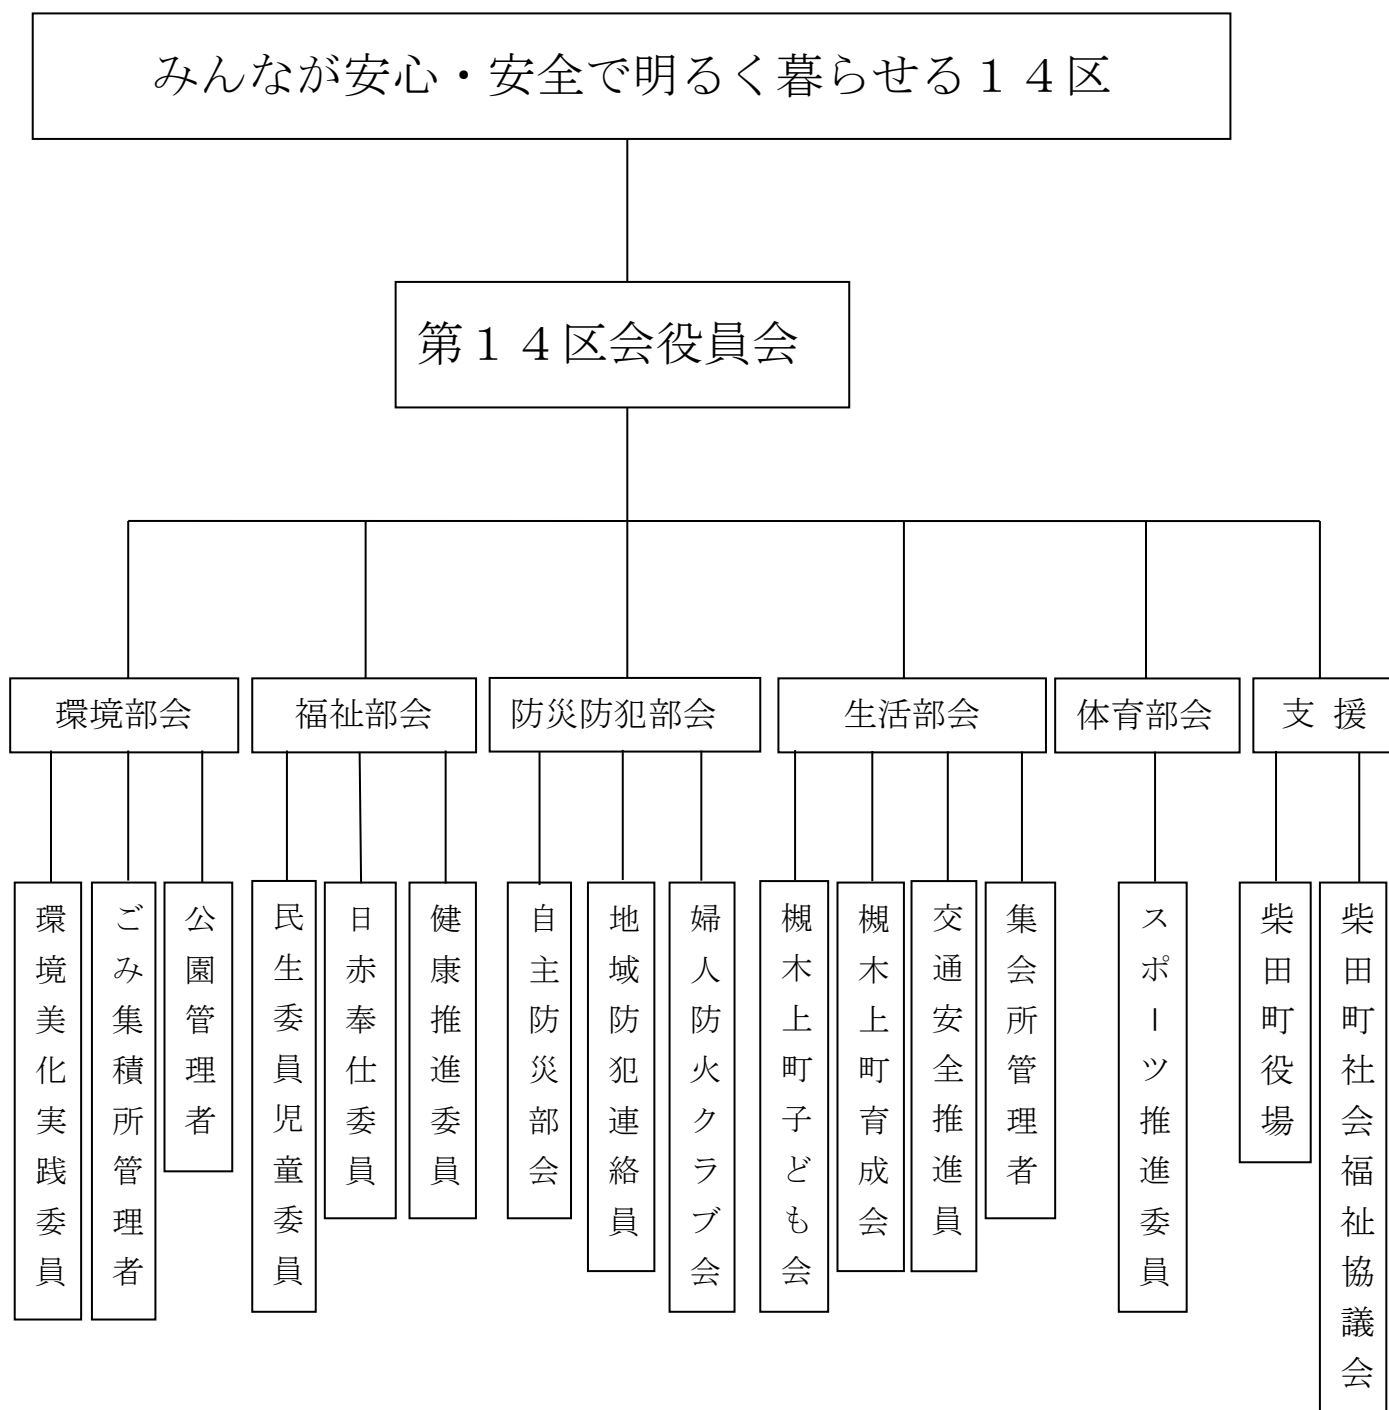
みんなが安心・安全で明るく暮らせる１４区

第１４区会役員会

環境部会
福祉部会
防災防犯部会
生活部会
体育部会
支 援

環境美化実践委員
ごみ集積所管理者
公園管理者
民生委員児童委員
日赤奉仕委員
健康推進委員
自主防災部会
地域防犯連絡員
婦人防火クラブ会
槻木上町子ども会
槻木上町育成会
交通安全推進員
集会所管理者
スポーツ推進委員
柴田町役場
柴田町社会福祉協議会